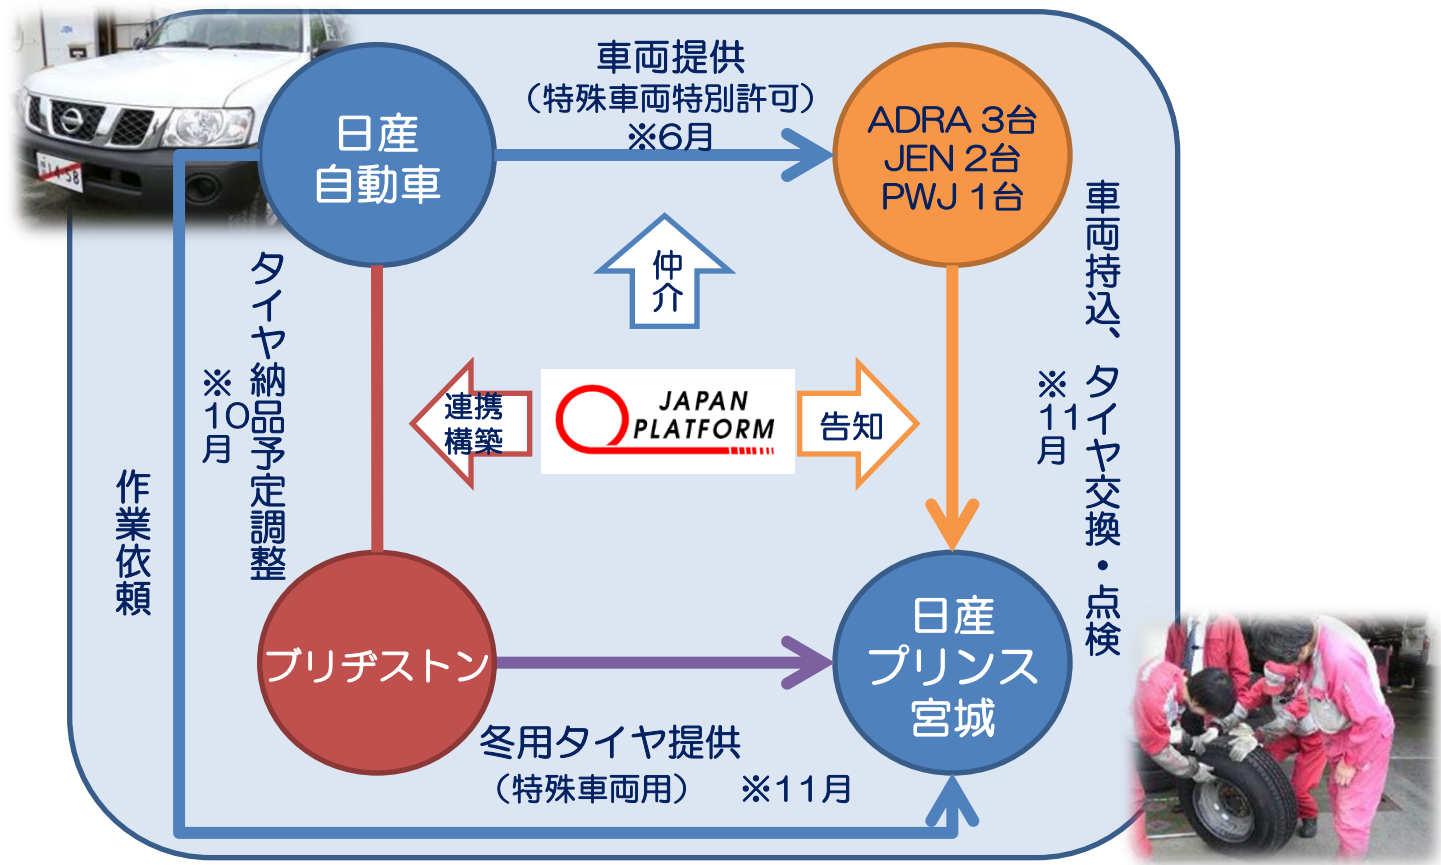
日産
自動車

車両提供
（特殊車両特別許可）
※6月

ADRA 3台
JEN 2台
PWJ 1台

仲介

タイヤ納品予定調整
※10月

作業依頼

連携
構築

JAPAN PLATFORM

告知

車両持込、タイヤ交換・点検
※11月

ブリヂストン

冬用タイヤ提供
（特殊車両用）　※11月

日産
プリンス
宮城